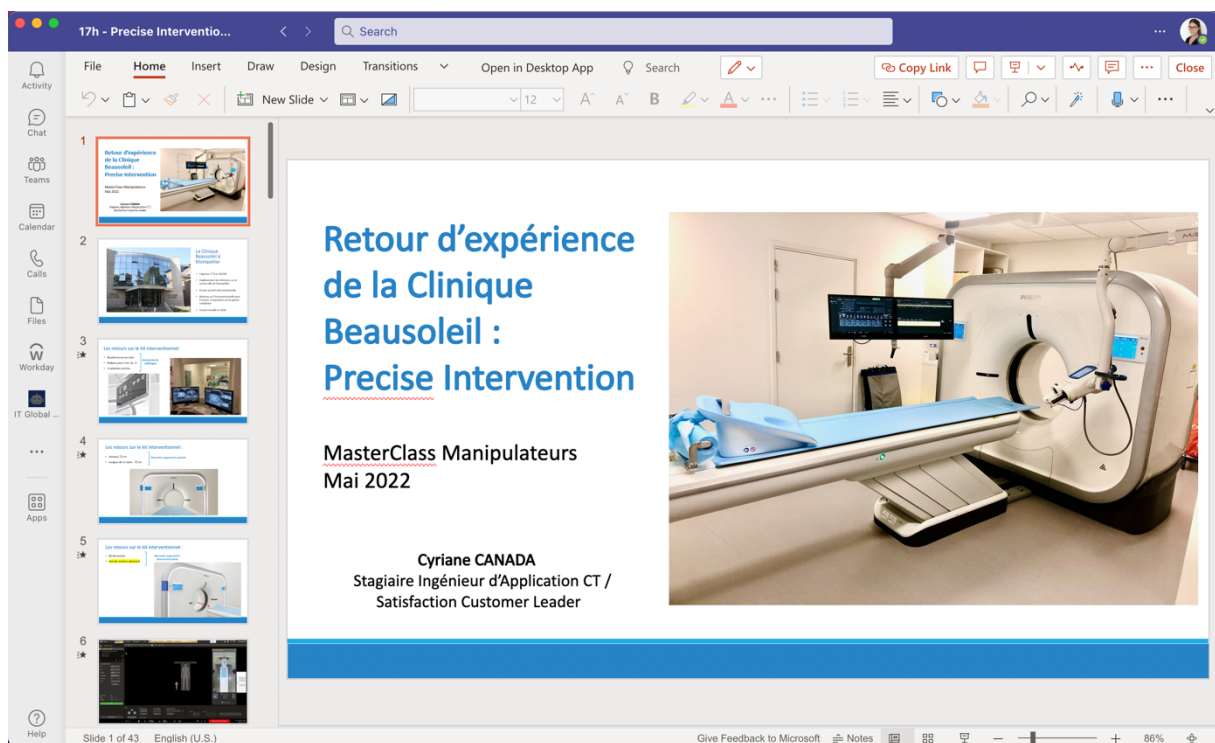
17h - Precise Interventio...

Search

Activity

Chat

Teams

Calendar

Calls

Files

Workday

IT Global ...

...

Apps

Help

File Home Insert Draw Design Transitions Open in Desktop App Search

Copy Link Close

New Slide

12

1
Retour d'expérience de la Clinique Beausoleil : Precise Intervention
MasterClass Manipulateurs Mai 2022

2
La Clinique Beausoleil à Montpellier

3
Les retours sur le kit interventionnel

4
Les retours sur le kit interventionnel :

5
Les retours sur le kit interventionnel :

6

Retour d'expérience de la Clinique Beausoleil : Precise Intervention

MasterClass Manipulateurs
Mai 2022

Cyriane CANADA
Stagiaire Ingénieur d'Application CT /
Satisfaction Customer Leader

PHILIPS

Slide 1 of 43 English (U.S.)

Give Feedback to Microsoft Notes

86%